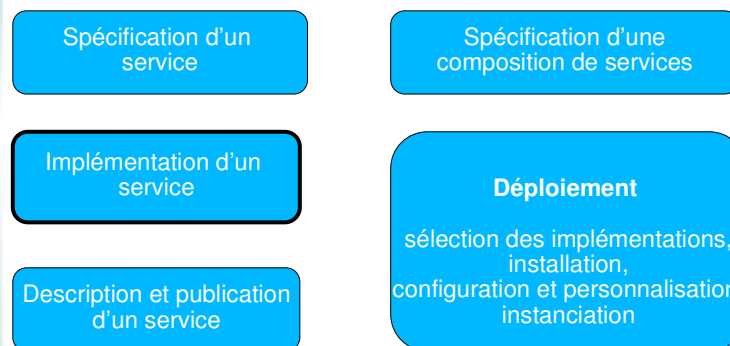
Spécification d’un service

Implémentation d’un service

Description et publication d’un service

Spécification d’une composition de services

Déploiement

sélection des implémentations, installation, configuration et personnalisation, instanciation